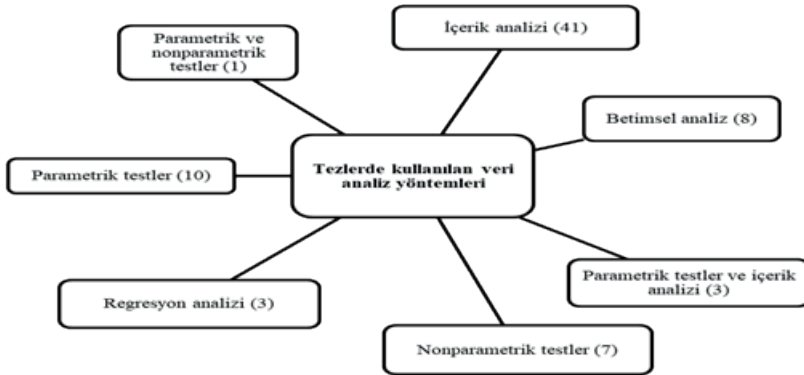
Parametrik ve nonparametrik testler (1)

İçerik analizi (41)

Betimsel analiz (8)

Parametrik testler (10)

Tezlerde kullanılan veri analiz yöntemleri

Parametrik testler ve içerik analizi (3)

Regresyon analizi (3)

Nonparametrik testler (7)